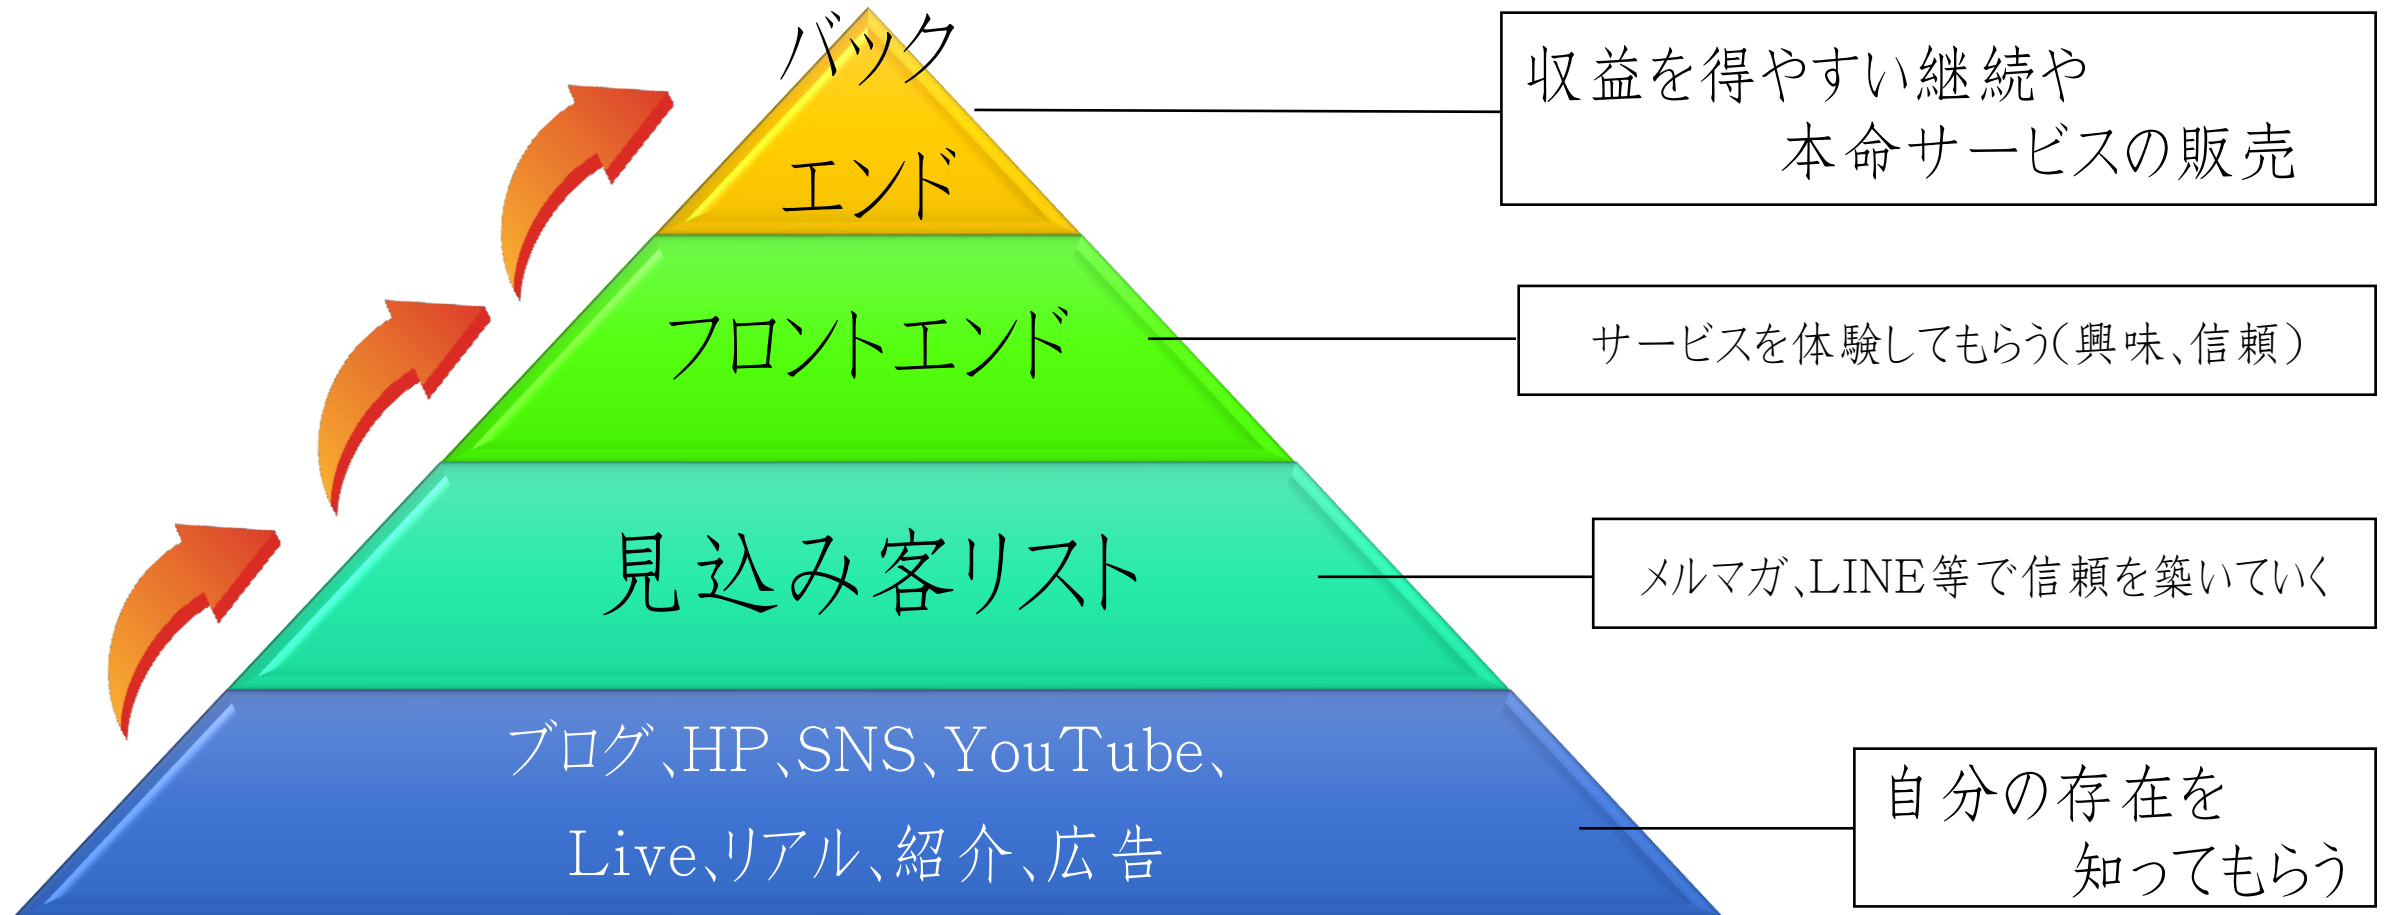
バック
エンド

フロントエンド

見込み客リスト

ブログ、HP、SNS、YouTube、
Live、リアル、紹介、広告

収益を得やすい継続や
本命サービスの販売

サービスを体験してもらう（興味、信頼）

メルマガ、LINE等で信頼を築いていく

自分の存在を
知ってもらう